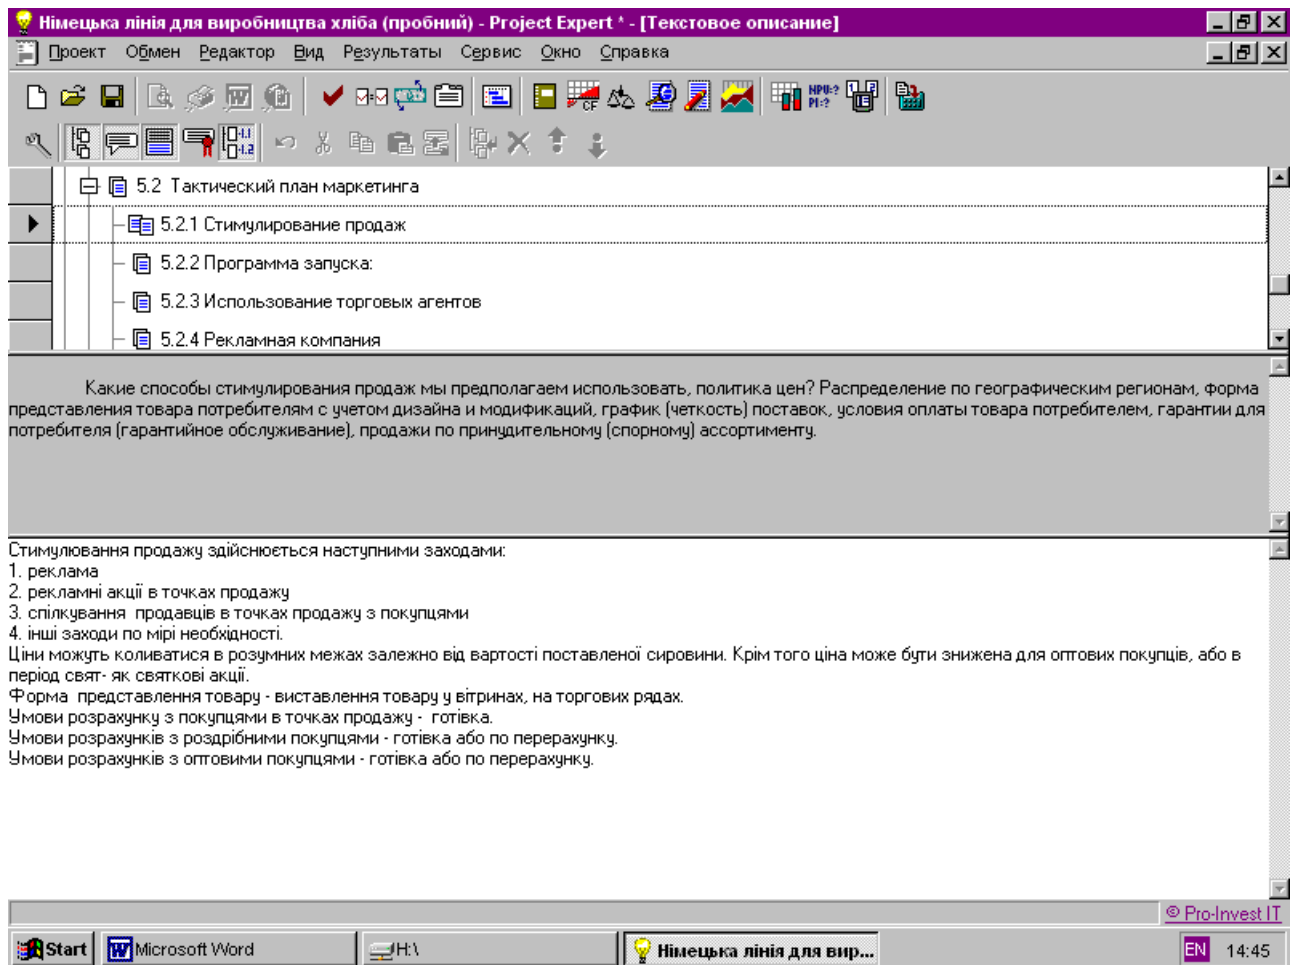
Німецька лінія для виробництва хліба (пробний) - Project Expert * - [Текстовое описание]

Проект Обмен Редактор Вид Результаты Сервис Окно Справка

CF

NPV:?
PI:?

5.2 Тактический план маркетинга
5.2.1 Стимулирование продаж
5.2.2 Программа запуска:
5.2.3 Использование торговых агентов
5.2.4 Рекламная компания

Какие способы стимулирования продаж мы предполагаем использовать, политика цен? Распределение по географическим регионам, форма представления товара потребителям с учетом дизайна и модификаций, график (четкость) поставок, условия оплаты товара потребителем, гарантии для потребителя (гарантийное обслуживание), продажи по принудительному (спорному) ассортименту.

Стимулювання продажу здійснюється наступними заходами:
1. реклама
2. рекламні акції в точках продажу
3. спілкування продавців в точках продажу з покупцями
4. інші заходи по мірі необхідності.
Ціни можуть коливатися в розумних межах залежно від вартості поставленої сировини. Крім того ціна може бути знижена для оптових покупців, або в період свят- як святкові акції.
Форма представлення товару - виставлення товару у вітринах, на торгових рядах.
Умови розрахунку з покупцями в точках продажу - готівка.
Умови розрахунків з роздрібними покупцями - готівка або по перерахунку.
Умови розрахунків з оптовими покупцями - готівка або по перерахунку.

© Pro-Invest IT

Start Microsoft Word H:\ Німецька лінія для вир... EN 14:45